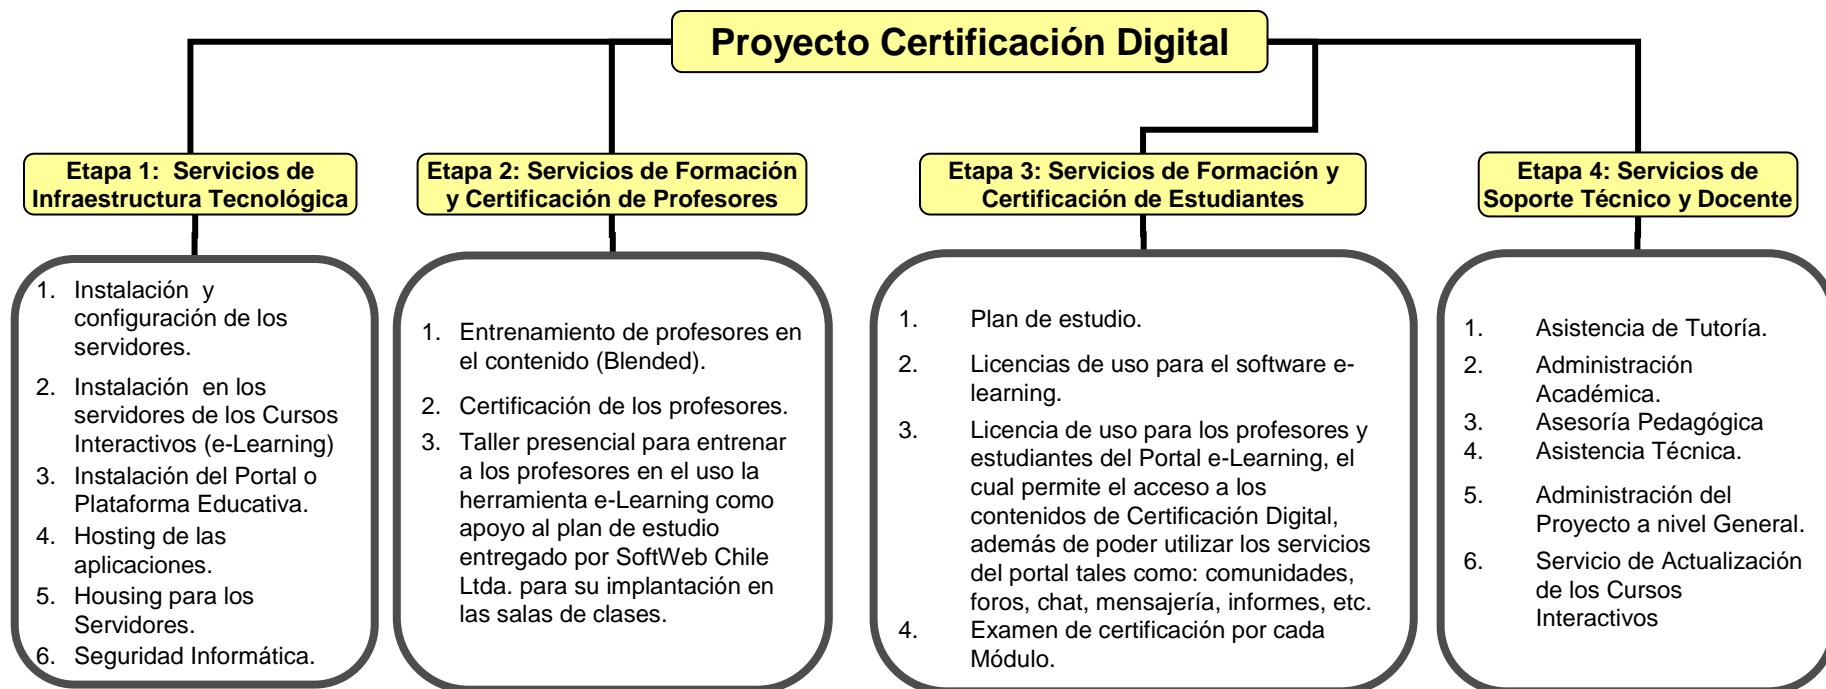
Proyecto Certificación Digital

Etapa 1: Servicios de Infraestructura Tecnológica

1. Instalación y configuración de los servidores.
2. Instalación en los servidores de los Cursos Interactivos (e-Learning)
3. Instalación del Portal o Plataforma Educativa.
4. Hosting de las aplicaciones.
5. Housing para los Servidores.
6. Seguridad Informática.

Etapa 2: Servicios de Formación y Certificación de Profesores

1. Entrenamiento de profesores en el contenido (Blended).
2. Certificación de los profesores.
3. Taller presencial para entrenar a los profesores en el uso la herramienta e-Learning como apoyo al plan de estudio entregado por SoftWeb Chile Ltda. para su implantación en las salas de clases.

Etapa 3: Servicios de Formación y Certificación de Estudiantes

1. Plan de estudio.
2. Licencias de uso para el software e-learning.
3. Licencia de uso para los profesores y estudiantes del Portal e-Learning, el cual permite el acceso a los contenidos de Certificación Digital, además de poder utilizar los servicios del portal tales como: comunidades, foros, chat, mensajería, informes, etc.
4. Examen de certificación por cada Módulo.

Etapa 4: Servicios de Soporte Técnico y Docente

1. Asistencia de Tutoría.
2. Administración Académica.
3. Asesoría Pedagógica
4. Asistencia Técnica.
5. Administración del Proyecto a nivel General.
6. Servicio de Actualización de los Cursos Interactivos